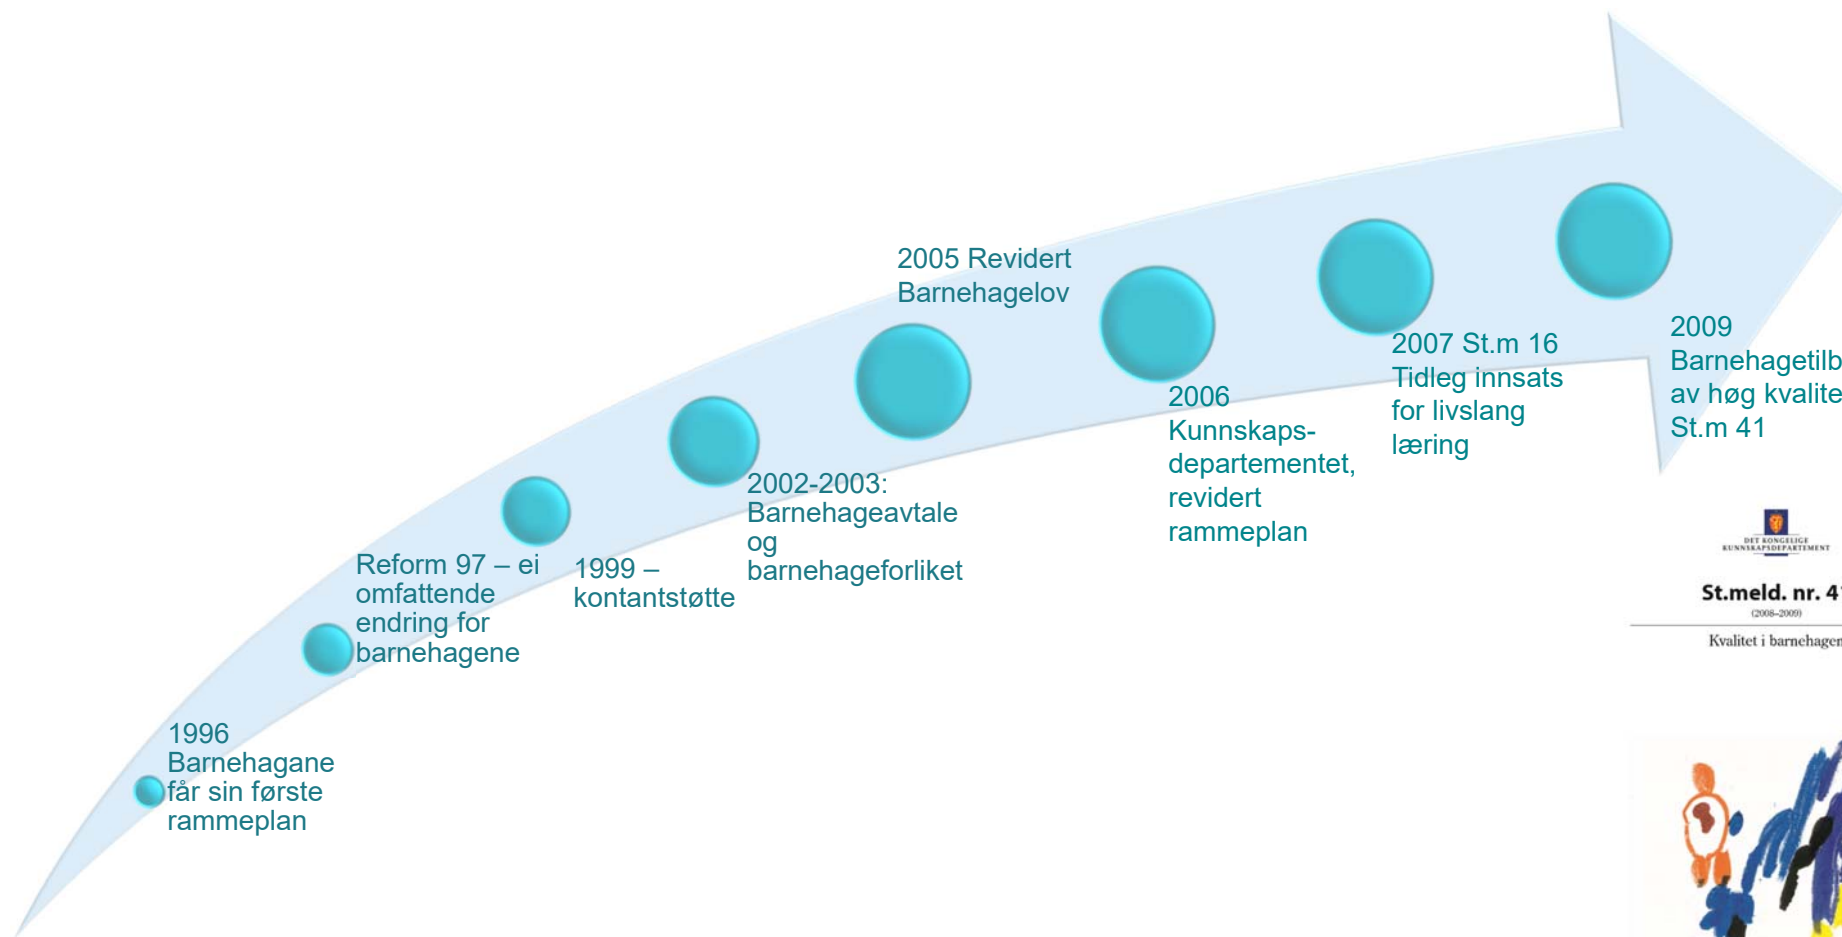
1996 Barnehagane får sin første rammeplan

Reform 97 – ei omfattende endring for barnehagene

1999 – kontantstøtte

2002-2003: Barnehageavtale og barnehageforliket

2005 Revidert Barnehagelov

2006 Kunnskapsdepartementet, revidert rammeplan

2007 St.m 16 Tidleg innsats for livslang læring

2009 Barnehagetilb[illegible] av høg kvalite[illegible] St.m 41

DET KONGELIGE KUNNSKAPSDEPARTEMENT

St.meld. nr. 4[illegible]

(2008–2009)

Kvalitet i barnehagen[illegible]